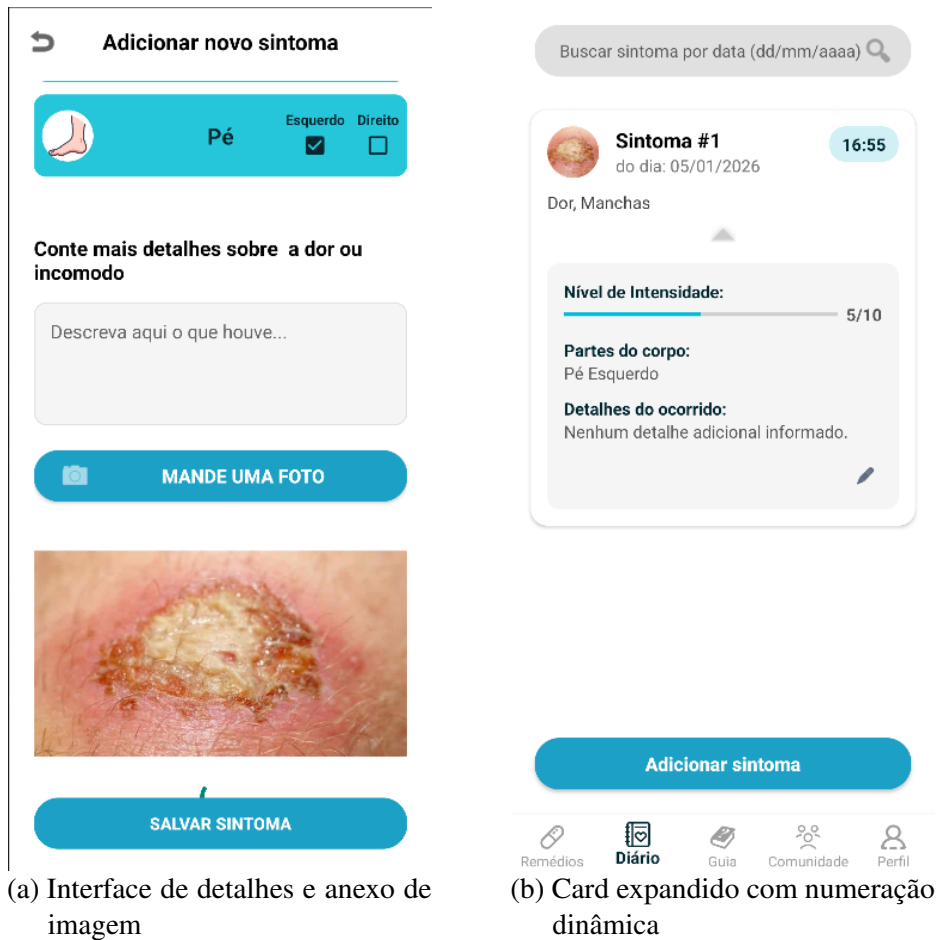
Adicionar novo sintoma

Pé

Esquerdo

Direito

Conte mais detalhes sobre  a dor ou incomodo

Descreva aqui o que houve...

MANDE UMA FOTO

SALVAR SINTOMA

(a) Interface de detalhes e anexo de imagem

Buscar sintoma por data (dd/mm/aaaa)

Sintoma #1

do dia: 05/01/2026

16:55

Dor, Manchas

Nível de Intensidade:

5/10

Partes do corpo:

Pé Esquerdo

Detalhes do ocorrido:

Nenhum detalhe adicional informado.

Adicionar sintoma

Remédios

Diário

Guia

Comunidade

Perfil

(b) Card expandido com numeração dinâmica